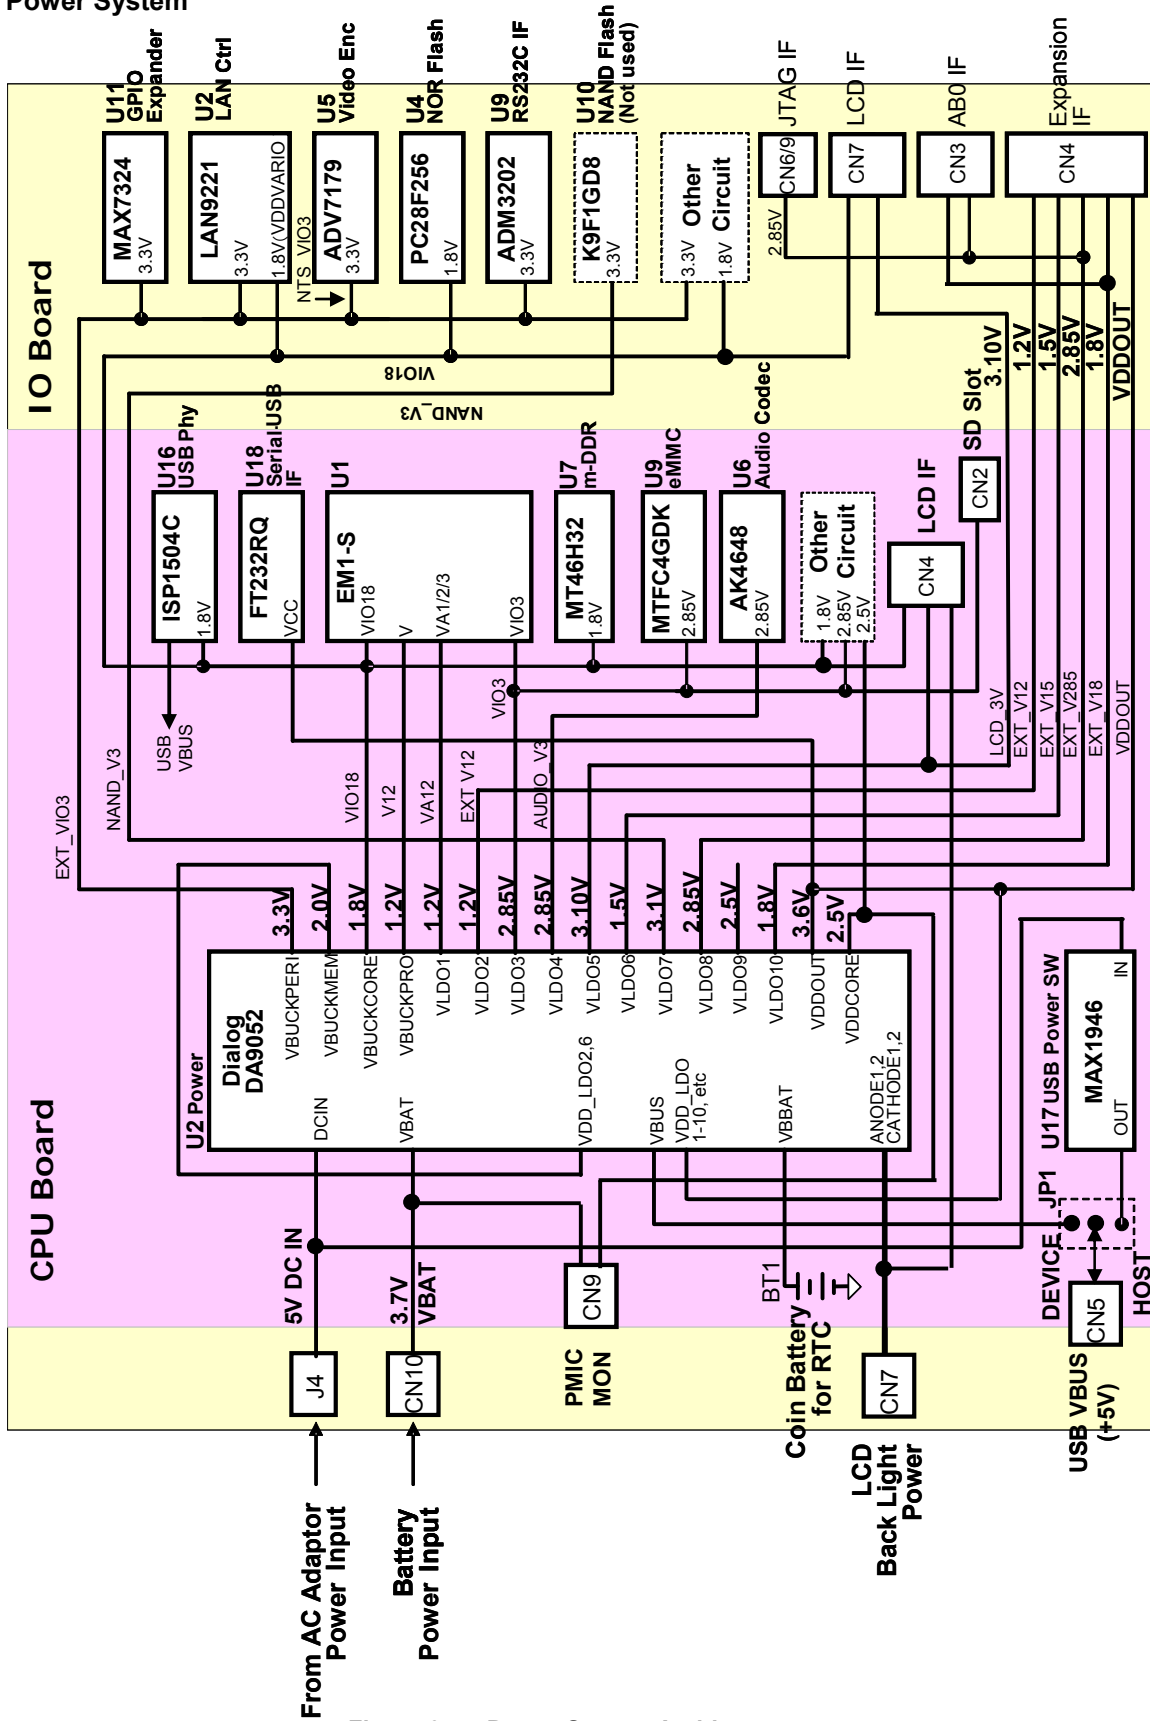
Power System

IO Board

U11 GPIO Expander
MAX7324
3.3V

U2 LAN Ctrl
LAN9221
3.3V
1.8V(VDDVARIO

U5 Video Enc
ADV7179
3.3V
NTS_VIO3

U4 NOR Flash
PC28F256
1.8V

U9 RS232C IF
ADM3202
3.3V

U10 NAND Flash (Not used)
K9F1GD8
3.3V

Other Circuit
3.3V
1.8V

JTAG IF
CN6/9
2.85V

LCD IF
CN7

AB0 IF
CN3

Expansion IF
CN4

VIO18
NAND_V3

3.10V
1.2V
1.5V
2.85V
1.8V
VDDOUT

CPU Board

U16 USB Phy
ISP1504C
1.8V

U18 Serial-USB IF
FT232RQ
VCC

U1
EM1-S
VIO18
V
VA1/2/3
VIO3

U7 m-DDR
MT46H32
1.8V

U9 eMMC
MTFC4GDK
2.85V

U6 Audio Codec
AK4648
2.85V

Other Circuit
1.8V
2.85V
2.5V

LCD IF
CN4

SD Slot
CN2

USB VBUS
VIO3
NAND_V3
EXT_VIO3
VIO18
V12
VA12
EXT V12
AUDIO_V3
LCD_3V
EXT_V12
EXT_V15
EXT_V285
EXT_V18
VDDOUT

3.3V
2.0V
1.8V
1.2V
1.2V
1.2V
2.85V
2.85V
3.10V
1.5V
3.1V
2.85V
2.5V
1.8V
3.6V
2.5V

U2 Power
Dialog DA9052
VBUCKPERI
VBUCKMEM
VBUCKCORE
VBUCKPRO
VLDO1
VLDO2
VLDO3
VLDO4
VLDO5
VLDO6
VLDO7
VLDO8
VLDO9
VLDO10
VDDOUT
VDDCORE
DCIN
VBAT
VDD_LDO2,6
VBUS
VDD_LDO 1-10, etc
VBBAT
ANODE1,2
CATHODE1,2

U17 USB Power SW
MAX1946
IN
OUT

JP1
DEVICE
HOST
CN5

5V DC IN
3.7V VBAT
CN9
BT1

J4
CN10
PMIC MON
Coin Battery for RTC
CN7
USB VBUS (+5V)

From AC Adaptor Power Input
Battery Power Input
LCD Back Light Power